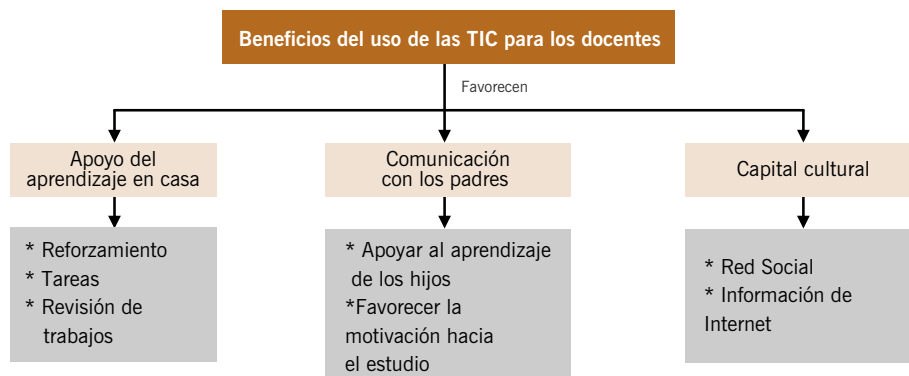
Beneficios del uso de las TIC para los docentes

Favorecen

Apoyo del aprendizaje en casa

* Reforzamiento
* Tareas
* Revisión de trabajos

Comunicación con los padres

* Apoyar al aprendizaje de los hijos
*Favorecer la motivación hacia el estudio

Capital cultural

* Red Social
* Información de Internet